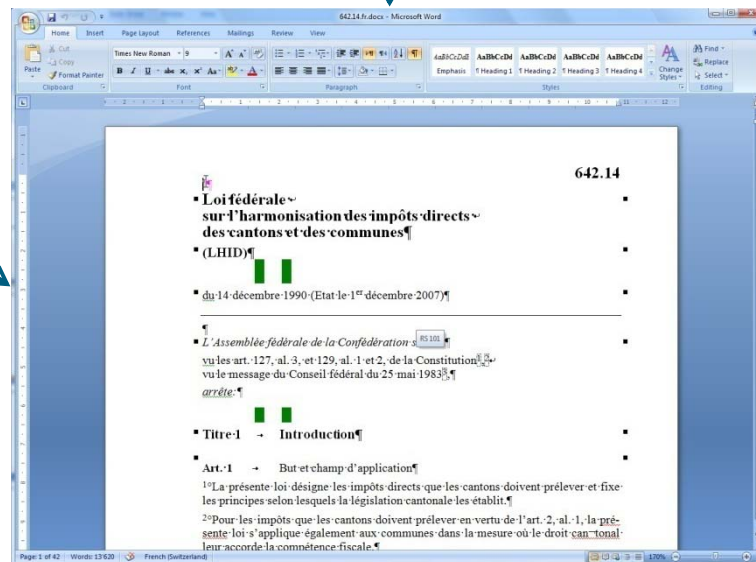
642.14.fr.docx - Microsoft Word

Home Insert Page Layout References Mailings Review View

Cut
Copy
Paste
Format Painter
Clipboard

Times New Roman 9
Font

Paragraph

AaBbCcDdI Emphasis
AaBbCcDd ¶ Heading 1
AaBbCcDd ¶ Heading 2
AaBbCcDd ¶ Heading 3
AaBbCcDd ¶ Heading 4
Change Styles
Styles

Find
Replace
Select
Editing

642.14

Loi fédérale
sur l'harmonisation des impôts directs
des cantons et des communes¶

(LHID)¶

du 14 décembre 1990 (Etat le 1$^{er}$ décembre 2007)¶

¶
L'Assemblée fédérale de la Confédération s RS 101
vu les art. 127, al. 3, et 129, al. 1 et 2, de la Constitution
vu le message du Conseil fédéral du 25 mai 1983¶
arrête: ¶

Titre 1 → Introduction¶

Art. 1 → But et champ d'application¶

$^1$La présente loi désigne les impôts directs que les cantons doivent prélever et fixe les principes selon lesquels la législation cantonale les établit.¶

$^2$Pour les impôts que les cantons doivent prélever en vertu de l'art. 2, al. 1, la présente loi s'applique également aux communes dans la mesure où le droit cantonal leur accorde la compétence fiscale.¶

Page: 1 of 42 Words: 13'620 French (Switzerland) 170%